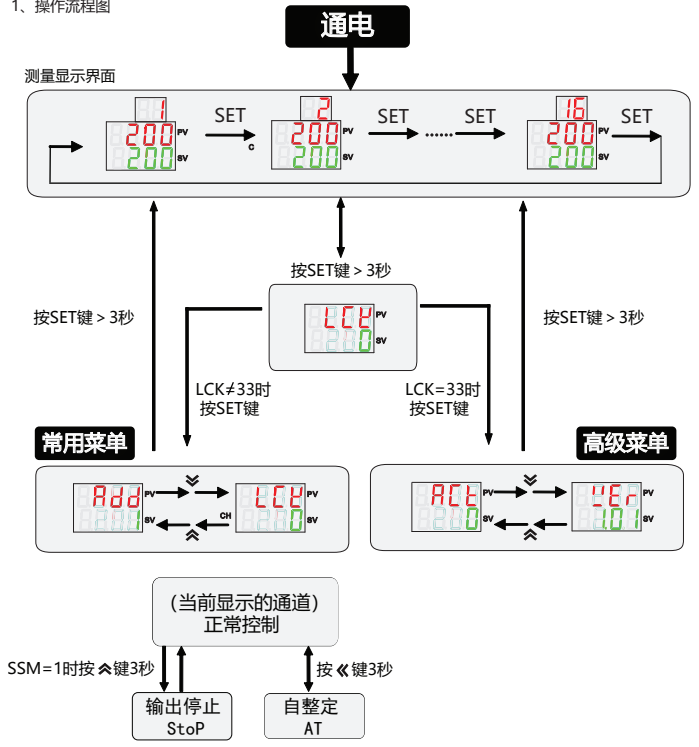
1、操作流程图

通电

测量显示界面

1
200 PV
200 SV
SET
C
2
200 PV
200 SV
SET
······
SET
16
200 PV
200 SV
SET

按SET键 > 3秒

按SET键 > 3秒

LCK PV
0 SV

按SET键 > 3秒

LCK≠33时
按SET键

LCK=33时
按SET键

常用菜单

Add PV
1 SV
LCK PV
0 SV
CH

高级菜单

ACt PV
0 SV
VEr PV
101 SV

(当前显示的通道)
正常控制

SSM=1时按 ︽ 键3秒

按 《 键3秒

输出停止
StoP

自整定
AT